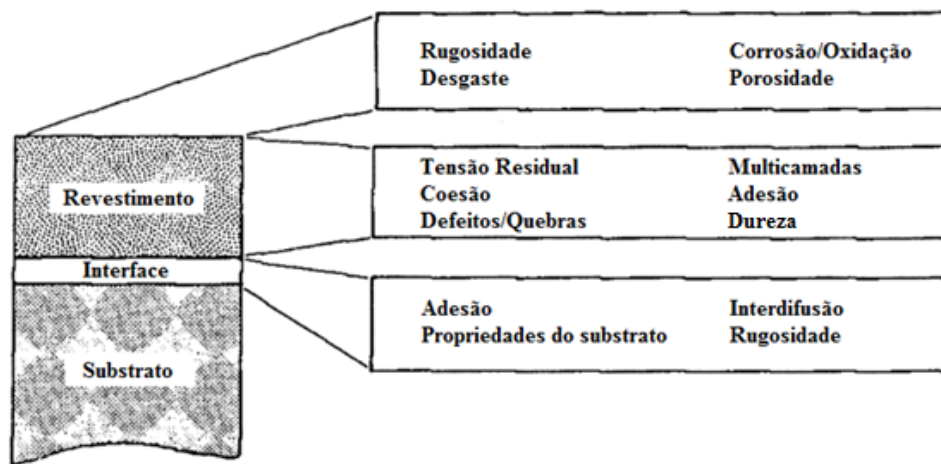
Rugosidade
Desgaste

Corrosão/Oxidação
Porosidade

Tensão Residual
Coesão
Defeitos/Quebras

Multicamadas
Adesão
Dureza

Adesão
Propriedades do substrato

Interdifusão
Rugosidade

Revestimento

Interface

Substrato